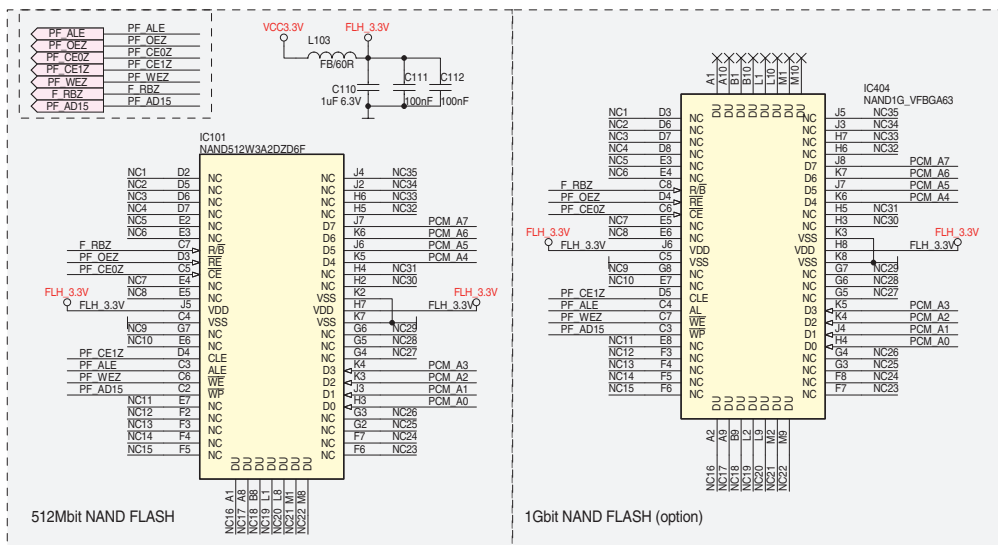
PF_ALE PF_ALE
PF_OEZ PF_OEZ
PF_CE0Z PF_CE0Z
PF_CE1Z PF_CE1Z
PF_WEZ PF_WEZ
F_RBZ F_RBZ
PF_AD15 PF_AD15

VCC3.3V FLH_3.3V
L103
FB/60R
C110 1uF 6.3V
C111 100nF
C112 100nF

IC101
NAND512W3A2DZD6F

NC1 D2 NC
NC2 D5 NC
NC3 D6 NC
NC4 D7 NC
NC5 E2 NC
NC6 E3 NC
F_RBZ C7 R/$\overline{B}$
PF_OEZ D3 $\overline{RE}$
PF_CE0Z C5 $\overline{CE}$
NC7 E4 NC
NC8 E5 NC
FLH_3.3V
FLH_3.3V J5 NC
C4 VDD
NC9 G7 VSS
NC10 E6 NC
PF_CE1Z D4 NC
PF_ALE C6 CLE
PF_WEZ C3 ALE
PF_AD15 C2 $\overline{WE}$
NC11 E7 $\overline{WP}$
NC12 F2 NC
NC13 F3 NC
NC14 F4 NC
NC15 F5 NC

NC J4 NC35
NC J3 NC34
NC H6 NC33
NC J2 NC32
NC J7 PCM_A7
D7 K6 PCM_A6
D6 J6 PCM_A5
D5 K5 PCM_A4
D4 H4 NC31
NC H2 NC30
NC
VSS FLH_3.3V
VDD H7 FLH_3.3V
VSS K7
NC G6 NC29
NC G5 NC28
NC G4 NC27
NC K3 PCM_A3
D3 K4 PCM_A2
D2 J3 PCM_A1
D1 H3 PCM_A0
D0 G3 NC26
NC G2 NC25
NC F7 NC24
NC F6 NC23
NC

DU DU DU DU DU DU DU DU
NC16 A1
NC17 A8
NC18 B8
NC19 L1
NC20 L8
NC21 M1
NC22 M8

512Mbit NAND FLASH

A1 A10 B1 B10 L1 L10 M1 M10
IC404
NAND1G_VFBGA63

NC1 D3 NC
NC2 D6 NC
NC3 C7 NC
NC4 D8 NC
NC5 E3 NC
NC6 E4 NC
F_RBZ C8 R/$\overline{B}$
PF_OEZ D4 $\overline{RE}$
PF_CE0Z C6 $\overline{CE}$
NC7 E5 NC
NC8 E6 NC
FLH_3.3V
FLH_3.3V J6 NC
C5 VDD
NC9 G8 VSS
NC10 E7 NC
PF_CE1Z D5 NC
PF_ALE C4 CLE
PF_WEZ C7 AL
PF_AD15 C3 $\overline{WE}$
NC11 E8 $\overline{WP}$
NC12 F3 NC
NC13 F4 NC
NC14 F5 NC
NC15 F6 NC

J5 NC35
J3 NC34
H7 NC33
H6 NC32
J8 PCM_A7
K7 PCM_A6
J7 PCM_A5
K6 PCM_A4
H5 NC31
H3 NC30
K3
H8 FLH_3.3V
K8 FLH_3.3V
G7 NC29
G6 NC28
G5 NC27
K5 PCM_A3
K4 PCM_A2
J4 PCM_A1
H4 PCM_A0
G4 NC26
G3 NC25
F8 NC24
F7 NC23
NC NC NC NC NC D7 D6 D5 D4 NC NC VSS VDD VSS NC NC NC NC D3 D2 D1 D0 NC NC NC NC

DU DU DU DU DU DU DU DU
A2 A9 B9 L2 L9 M2 M9
NC16 NC17 NC18 NC19 NC20 NC21 NC22

1Gbit NAND FLASH (option)